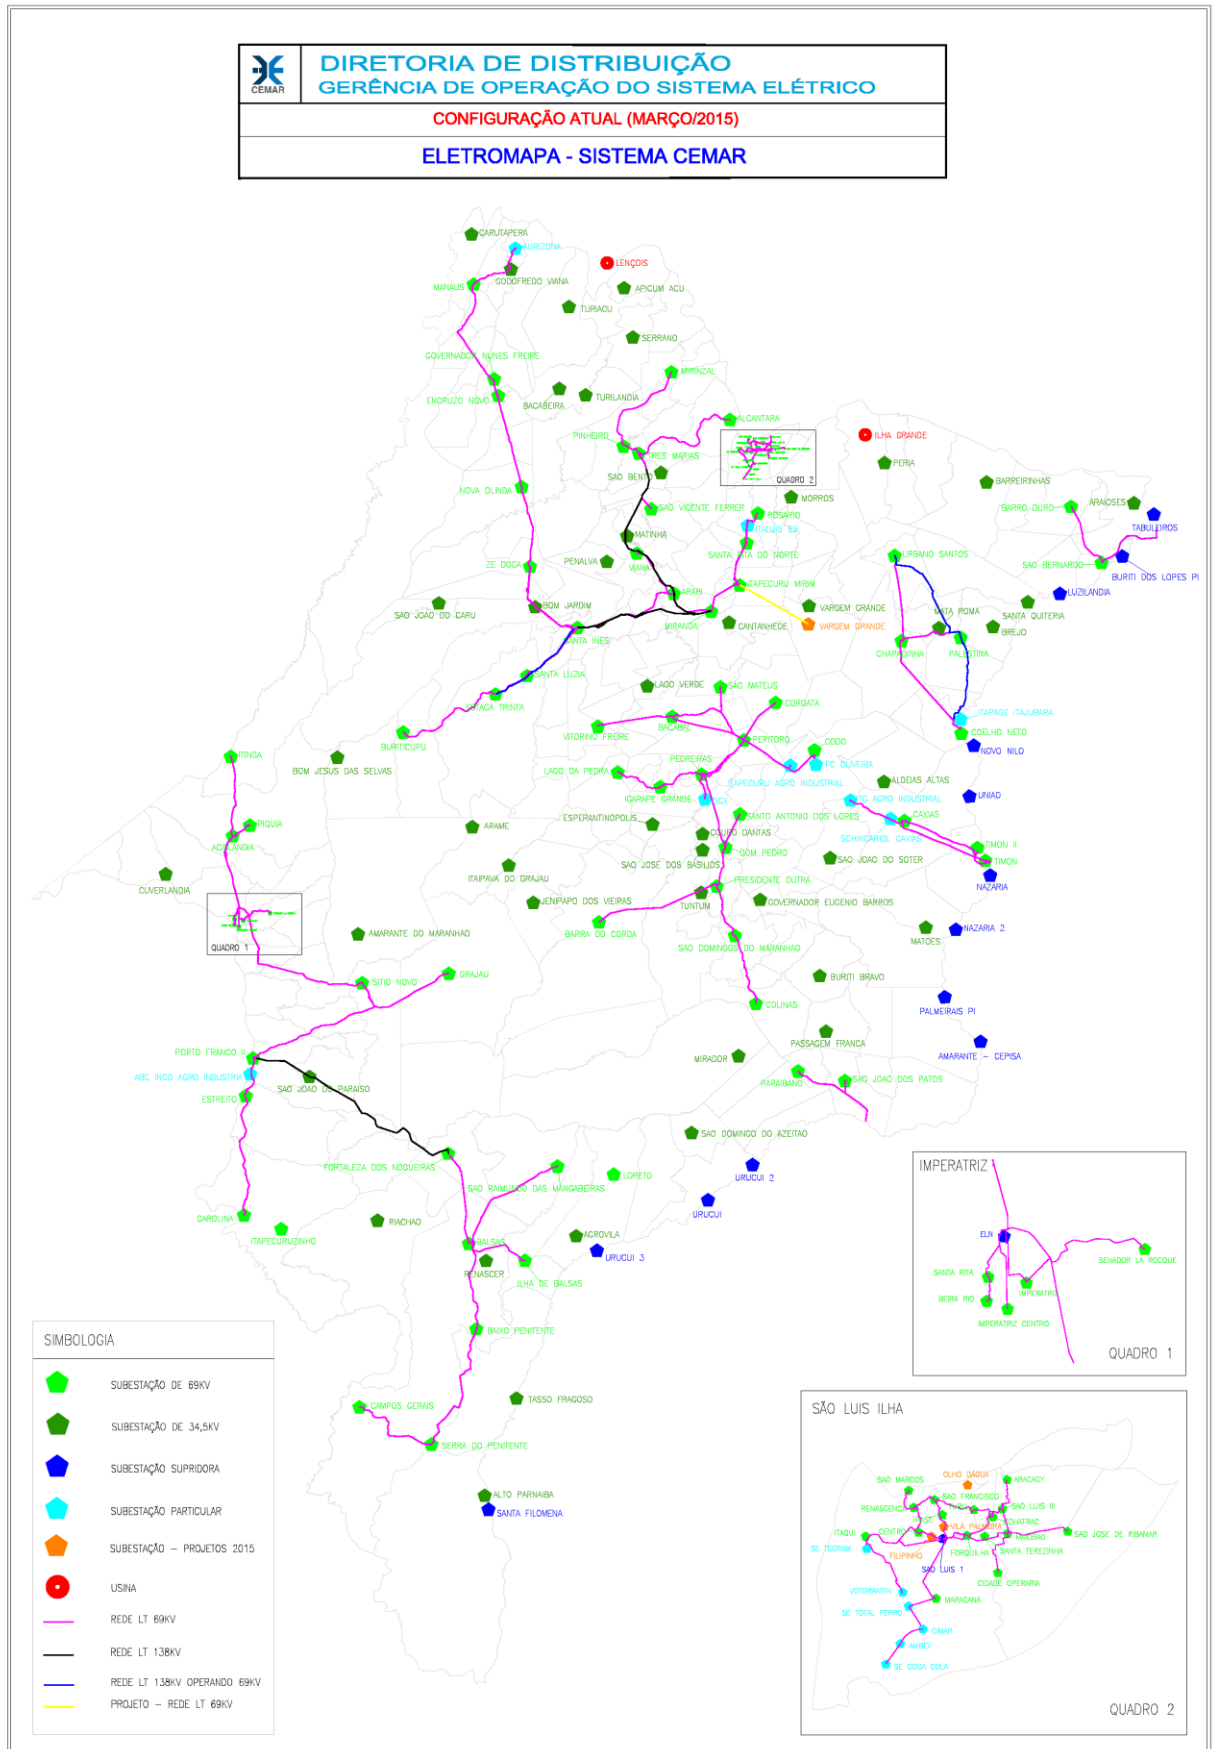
CEMAR

DIRETORIA DE DISTRIBUIÇÃO
GERÊNCIA DE OPERAÇÃO DO SISTEMA ELÉTRICO

CONFIGURAÇÃO ATUAL (MARÇO/2015)

ELETROMAPA - SISTEMA CEMAR

CARUTAPERA
AURIZONA
LENÇOIS
GODOFREDO VIANA
MANAUS
APICUM ACU
TURIACU
SERRANO
GOVERNADOR NUNES FREIRE
MIRINZAL
ENCRUZO NOVO
BACABEIRA
TURILANDIA
ALCANTARA
PINHEIRO
ILHA GRANDE
TRES MARIAS
QUADRO 2
PERIA
SAO BENTO
BARREIRINHAS
NOVA OLINDA
MORROS
SAO VICENTE FERRER
ROSARIO
BARRO DURO
ARAIOSES
TABULEIROS
ITALUIS
MATINHA
SANTA RITA DO NORTE
URBANO SANTOS
ZE DOCA
PENALVA
VIANA
SAO BERNARDO
BURITI DOS LOPES PI
LUZILANDIA
ARARI
ITAPECURU MIRIM
BOM JARDIM
VARGEM GRANDE
SANTA QUITERIA
VARGEM GRANDE
MATA ROMA
SAO JOAO DO CARU
MIRANDA
CANTANHEDE
BREJO
SANTA INES
CHAPADINHA
PALESTINA
SANTA LUZIA
LAGO VERDE
SAO MATEUS
SETENTA TRINTA
COROATA
ITAPAGE ITAJUBARA
BACABAL
COELHO NETO
VITORINO FREIRE
PERITORO
BURITICUPU
NOVO NILO
CODO
PEDREIRAS
FC OLIVEIRA
ITINGA
BOM JESUS DAS SELVAS
LAGO DA PEDRA
ITAPECURU AGRO INDUSTRIAL
ALDEIAS ALTAS
IGARAPE GRANDE
UNIAO
TOCOX
FC AGRO INDUSTRIAL
SANTO ANTONIO DOS LOPES
CAXIAS
PIQUIA
ARAME
ESPERANTINOPOLIS
CURURU DANTAS
SCHINCARIOL CAXIAS
ACAILANDIA
TIMON II
DOM PEDRO
TIMON
SAO JOSE DOS BASILIOS
SAO JOAO DO SOTER
CIDELANDIA
NAZARIA
ITAIPAVA DO GRAJAU
PRESIDENTE DUTRA
TUNTUM
JENIPAPO DOS VIEIRAS
GOVERNADOR EUGENIO BARROS
QUADRO 1
MATOES
NAZARIA 2
AMARANTE DO MARANHAO
BARRA DO CORDA
SAO DOMINGOS DO MARANHAO
BURITI BRAVO
SITIO NOVO
GRAJAU
PALMEIRAIS PI
COLINAS
PASSAGEM FRANCA
PORTO FRANCO II
AMARANTE - CEPISA
MIRADOR
ABC INCO AGRO INDUSTRIAL
SAO JOAO DO PARAISO
PARAIBANO
SAO JOAO DOS PATOS
ESTREITO
SAO DOMINGO DO AZEITAO
FORTALEZA DOS NOGUEIRAS
URUCUI 2
LORETO
SAO RAIMUNDO DAS MANGABEIRAS
URUCUI
CAROLINA
RIACHAO
AGROVILA
ITAPECURUZINHO
BALSAS
URUCUI 3
RENASCER
ILHA DE BALSAS
BAIXO PENITENTE
TASSO FRAGOSO
CAMPOS GERAIS
SERRA DO PENITENTE
ALTO PARNAIBA
SANTA FILOMENA

IMPERATRIZ
ELN
SANTA RITA
SENADOR LA ROCQUE
IMPERATRIZ
BEIRA RIO
IMPERATRIZ CENTRO
QUADRO 1

SÃO LUIS ILHA
SAO MARCOS
OLHO DÁGUA
ARACAGY
SAO FRANCISCO
RENASCENÇA
SAO LUIS II
ITAQUI
CENTRO
CHATRAC
VILA PALMEIRA
SAO JOSE DE RIBAMAR
SE TEGRAM
FILIPINHO
FORQUILHA
SANTA TEREZINHA
SAO LUIS 1
CIDADE OPERARIA
VOTORANTIN
MARACANA
SE TOTAL FERRO
CIMAR
AMBEV
SE COCA COLA
QUADRO 2

SIMBOLOGIA
SUBESTAÇÃO DE 69KV
SUBESTAÇÃO DE 34,5KV
SUBESTAÇÃO SUPRIDORA
SUBESTAÇÃO PARTICULAR
SUBESTAÇÃO - PROJETOS 2015
USINA
REDE LT 69KV
REDE LT 138KV
REDE LT 138KV OPERANDO 69KV
PROJETO - REDE LT 69KV